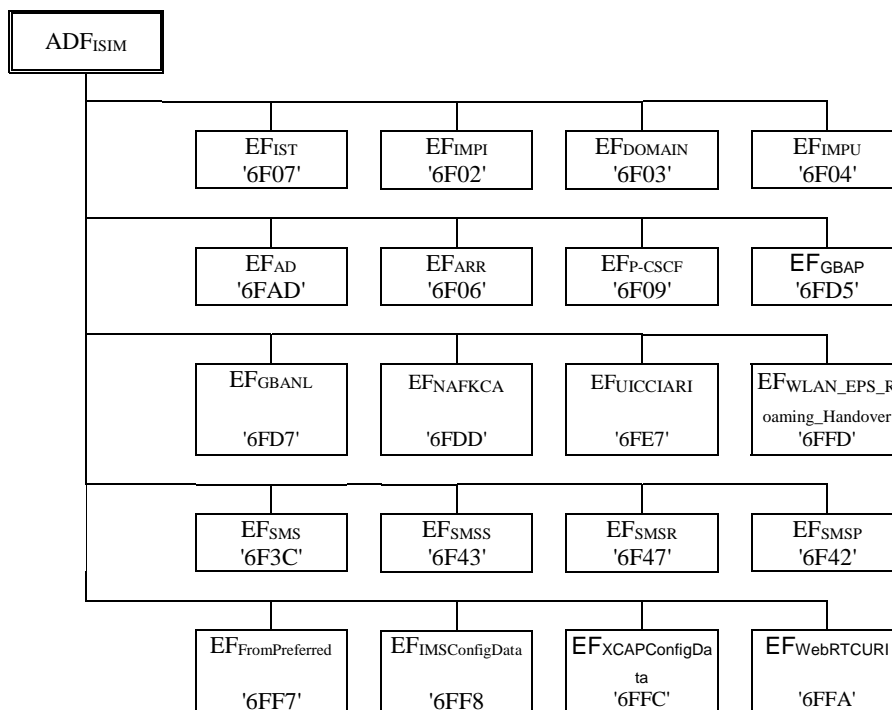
ADF$_{ISIM}$

EF$_{IST}$ '6F07'

EF$_{IMPI}$ '6F02'

EF$_{DOMAIN}$ '6F03'

EF$_{IMPU}$ '6F04'

EF$_{AD}$ '6FAD'

EF$_{ARR}$ '6F06'

EF$_{P-CSCF}$ '6F09'

EF$_{GBAP}$ '6FD5'

EF$_{GBANL}$ '6FD7'

EF$_{NAFKCA}$ '6FDD'

EF$_{UICCIARI}$ '6FE7'

EF$_{WLAN\_EPS\_R}$ oaming_Handover '6FFD'

EF$_{SMS}$ '6F3C'

EF$_{SMSS}$ '6F43'

EF$_{SMSR}$ '6F47'

EF$_{SMSP}$ '6F42'

EF$_{FromPreferred}$ '6FF7'

EF$_{IMSConfigData}$ '6FF8

EF$_{XCAPConfigDa}$ ta '6FFC'

EF$_{WebRTCURI}$ '6FFA'